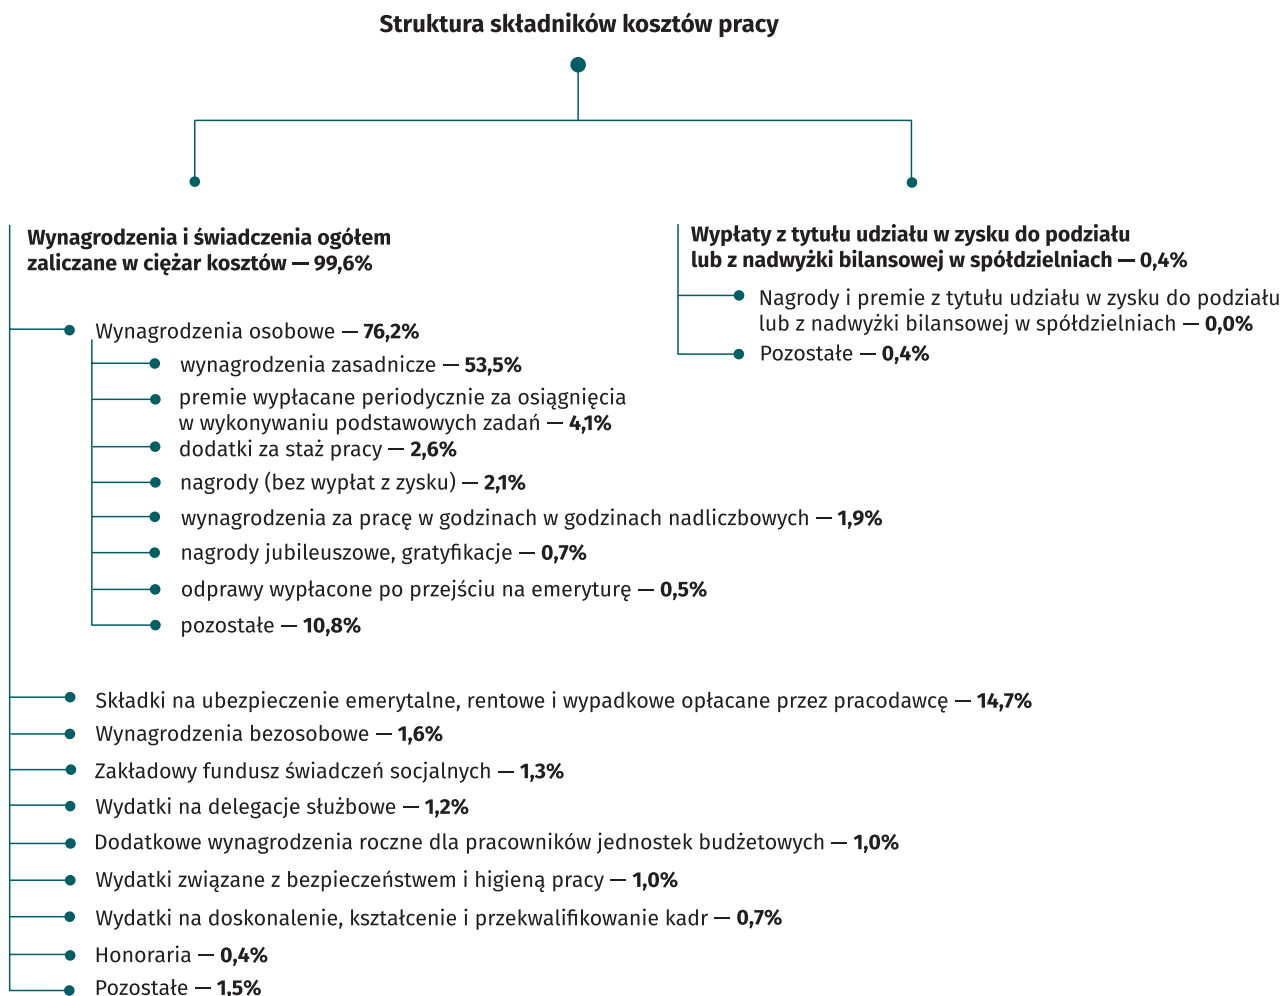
Struktura składników kosztów pracy

Wynagrodzenia i świadczenia ogółem zaliczane w ciężar kosztów — 99,6%

Wynagrodzenia osobowe — 76,2%

wynagrodzenia zasadnicze — 53,5%

premie wypłacane periodycznie za osiągnięcia w wykonywaniu podstawowych zadań — 4,1%

dodatki za staż pracy — 2,6%

nagrody (bez wypłat z zysku) — 2,1%

wynagrodzenia za pracę w godzinach w godzinach nadliczbowych — 1,9%

nagrody jubileuszowe, gratyfikacje — 0,7%

odprawy wypłacone po przejściu na emeryturę — 0,5%

pozostałe — 10,8%

Składki na ubezpieczenie emerytalne, rentowe i wypadkowe opłacane przez pracodawcę — 14,7%

Wynagrodzenia bezosobowe — 1,6%

Zakładowy fundusz świadczeń socjalnych — 1,3%

Wydatki na delegacje służbowe — 1,2%

Dodatkowe wynagrodzenia roczne dla pracowników jednostek budżetowych — 1,0%

Wydatki związane z bezpieczeństwem i higieną pracy — 1,0%

Wydatki na doskonalenie, kształcenie i przekwalifikowanie kadr — 0,7%

Honoraria — 0,4%

Pozostałe — 1,5%

Wypłaty z tytułu udziału w zysku do podziału lub z nadwyżki bilansowej w spółdzielniach — 0,4%

Nagrody i premie z tytułu udziału w zysku do podziału lub z nadwyżki bilansowej w spółdzielniach — 0,0%

Pozostałe — 0,4%